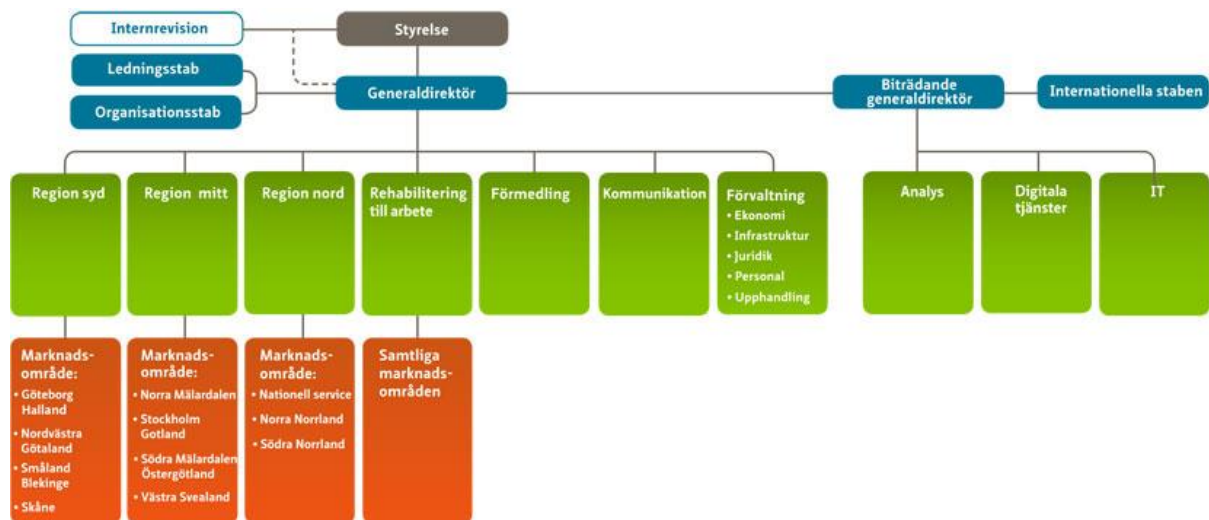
Internrevision

Styrelse

Ledningsstab

Organisationsstab

Generaldirektör

Biträdande generaldirektör

Internationella staben

Region syd

Region mitt

Region nord

Rehabilitering till arbete

Förmedling

Kommunikation

Förvaltning
• Ekonomi
• Infrastruktur
• Juridik
• Personal
• Upphandling

Analys

Digitala tjänster

IT

Marknadsområde:
• Göteborg Halland
• Nordvästra Götaland
• Småland Blekinge
• Skåne

Marknadsområde:
• Norra Mälardalen
• Stockholm Gotland
• Södra Mälardalen Östergötland
• Västra Svealand

Marknadsområde:
• Nationell service
• Norra Norrland
• Södra Norrland

Samtliga marknadsområden